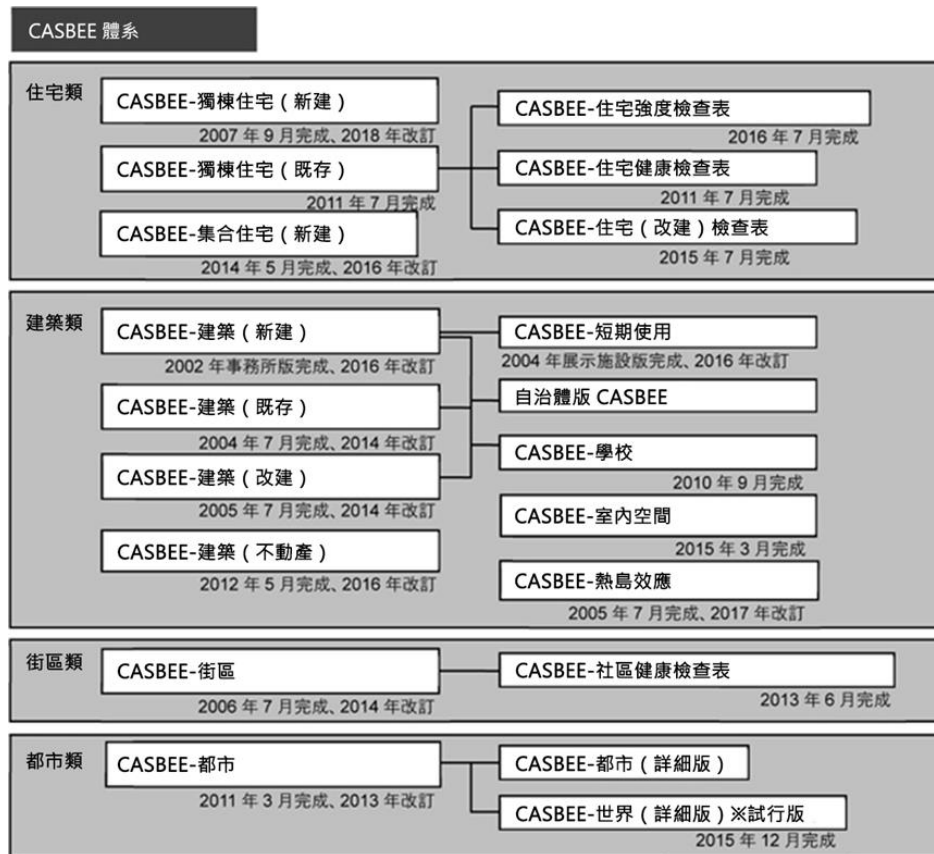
CASBEE 體系

住宅類

CASBEE-獨棟住宅（新建）
2007 年 9 月完成、2018 年改訂

CASBEE-獨棟住宅（既存）
2011 年 7 月完成

CASBEE-集合住宅（新建）
2014 年 5 月完成、2016 年改訂

CASBEE-住宅強度檢查表
2016 年 7 月完成

CASBEE-住宅健康檢查表
2011 年 7 月完成

CASBEE-住宅（改建）檢查表
2015 年 7 月完成

建築類

CASBEE-建築（新建）
2002 年事務所版完成、2016 年改訂

CASBEE-建築（既存）
2004 年 7 月完成、2014 年改訂

CASBEE-建築（改建）
2005 年 7 月完成、2014 年改訂

CASBEE-建築（不動產）
2012 年 5 月完成、2016 年改訂

CASBEE-短期使用
2004 年展示施設版完成、2016 年改訂

自治體版 CASBEE

CASBEE-學校
2010 年 9 月完成

CASBEE-室內空間
2015 年 3 月完成

CASBEE-熱島效應
2005 年 7 月完成、2017 年改訂

街區類

CASBEE-街區
2006 年 7 月完成、2014 年改訂

CASBEE-社區健康檢查表
2013 年 6 月完成

都市類

CASBEE-都市
2011 年 3 月完成、2013 年改訂

CASBEE-都市（詳細版）

CASBEE-世界（詳細版）※試行版
2015 年 12 月完成